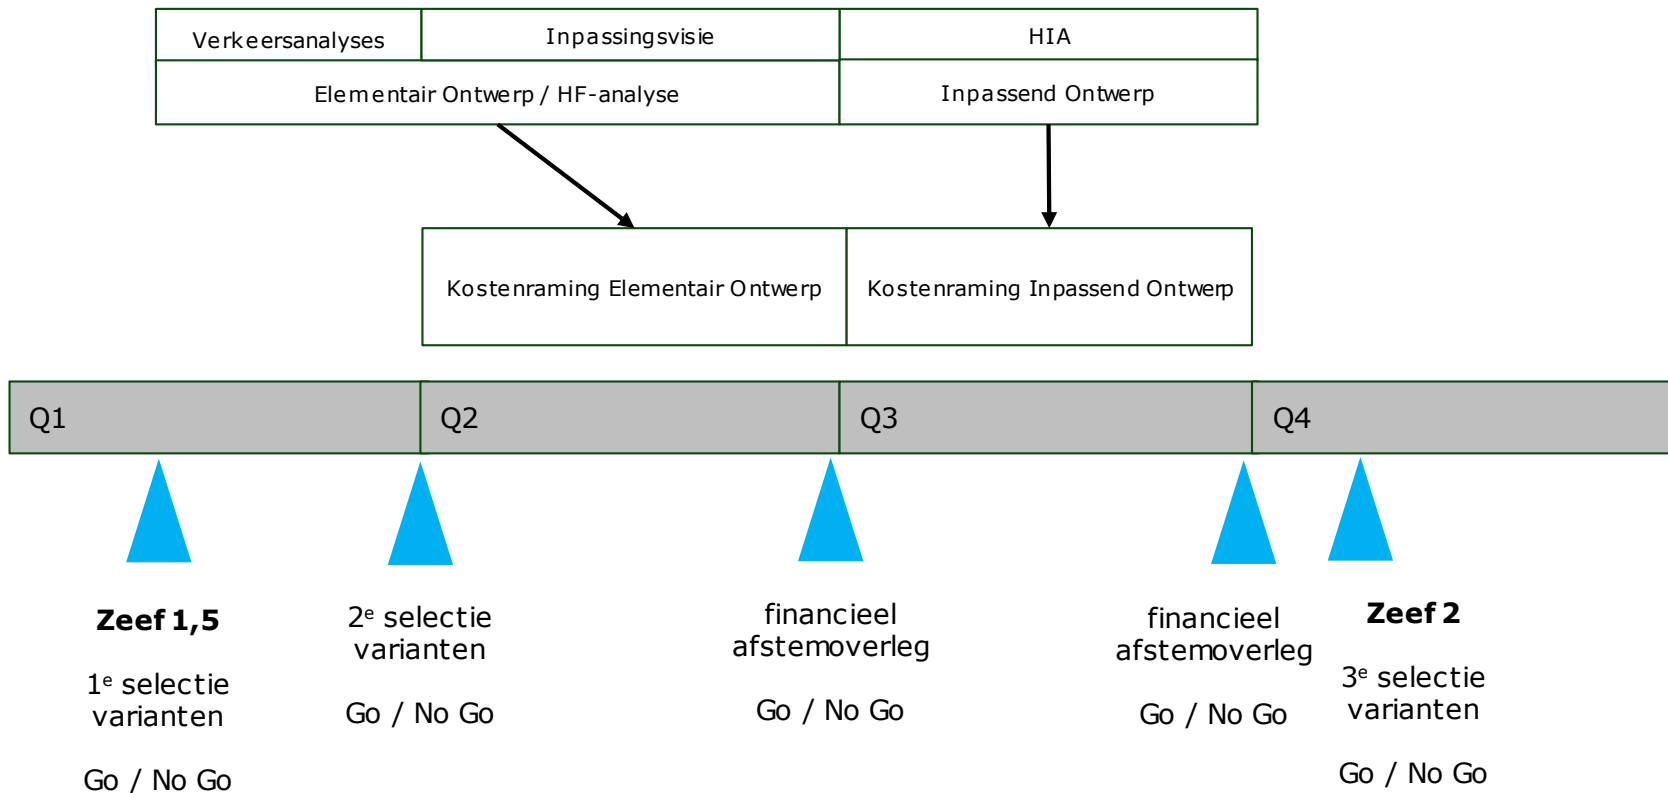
| Verkeersanalyses | Inpassingsvisie | HIA |
|---|---|---|
| Elementair Ontwerp / HF-analyse | | Inpassend Ontwerp |

| Kostenraming Elementair Ontwerp | Kostenraming Inpassend Ontwerp |
|---|---|

Q1 Q2 Q3 Q4

**Zeef 1,5**

1e selectie varianten

Go / No Go

2e selectie varianten

Go / No Go

financieel afstemoverleg

Go / No Go

financieel afstemoverleg

Go / No Go

**Zeef 2**

3e selectie varianten

Go / No Go